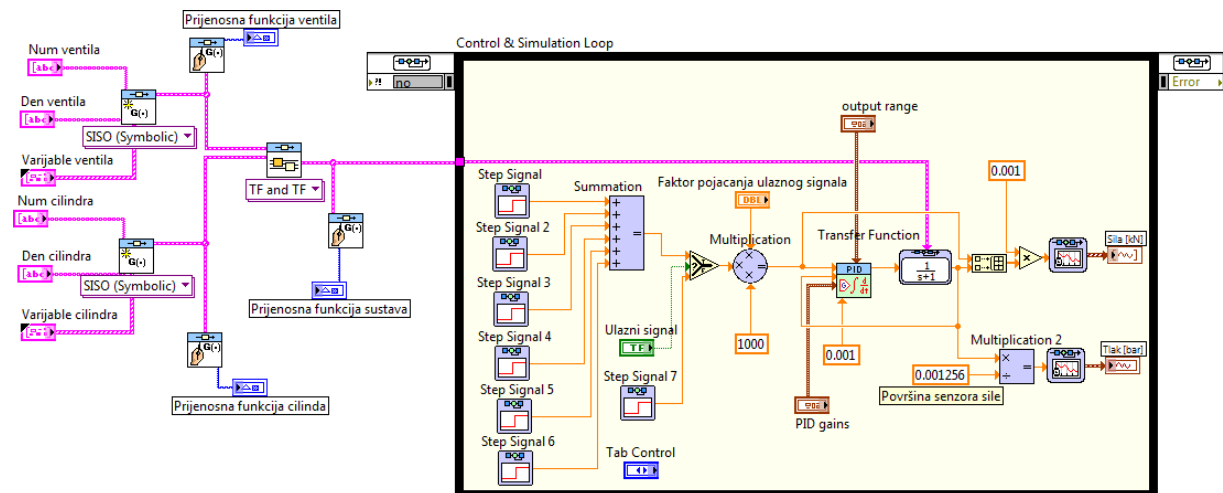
Prijenosna funkcija ventila

Num ventila

Den ventila

SISO (Symbolic)

Varijable ventila

Num cilindra

Den cilindra

SISO (Symbolic)

Varijable cilindra

TF and TF

Prijenosna funkcija sustava

Prijenosna funkcija cilinda

Control & Simulation Loop

no

Error

output range

Step Signal

Summation

Faktor pojacanja ulaznog signala

DBL

Step Signal 2

Multiplication

Transfer Function

$\frac{1}{s+1}$

0.001

Sila [kN]

Step Signal 3

PID

Ulazni signal

TF

1000

0.001

Multiplication 2

Step Signal 4

Tlak [bar]

Step Signal 7

0.001256

Step Signal 5

Površina senzora sile

PID gains

Step Signal 6

Tab Control